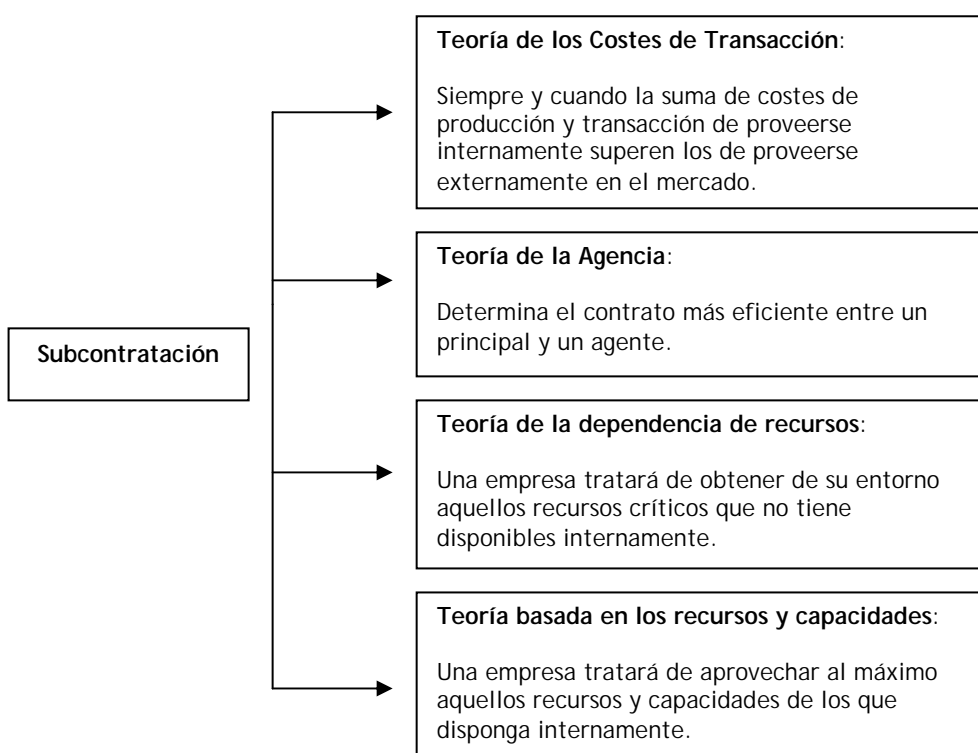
Subcontratación

Teoría de los Costes de Transacción:

Siempre y cuando la suma de costes de producción y transacción de proveerse internamente superen los de proveerse externamente en el mercado.

Teoría de la Agencia:

Determina el contrato más eficiente entre un principal y un agente.

Teoría de la dependencia de recursos:

Una empresa tratará de obtener de su entorno aquellos recursos críticos que no tiene disponibles internamente.

Teoría basada en los recursos y capacidades:

Una empresa tratará de aprovechar al máximo aquellos recursos y capacidades de los que disponga internamente.